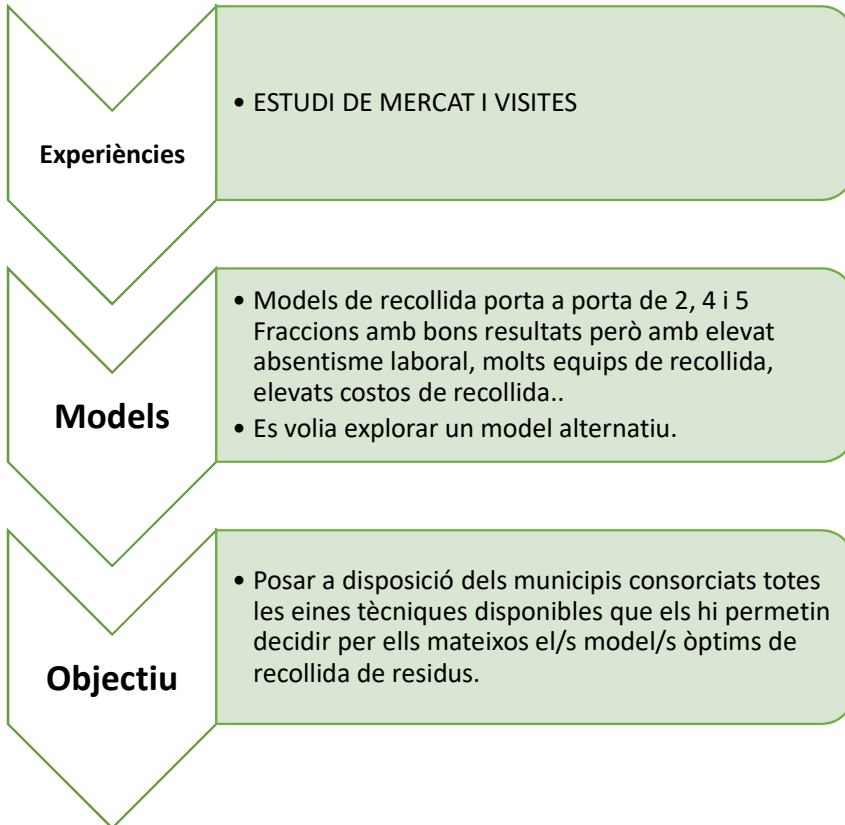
Experiències

• ESTUDI DE MERCAT I VISITES

Models

• Models de recollida porta a porta de 2, 4 i 5 Fraccions amb bons resultats però amb elevat absentisme laboral, molts equips de recollida, elevats costos de recollida..
• Es volia explorar un model alternatiu.

Objectiu

• Posar a disposició dels municipis consorciats totes les eines tècniques disponibles que els hi permetin decidir per ells mateixos el/s model/s òptims de recollida de residus.